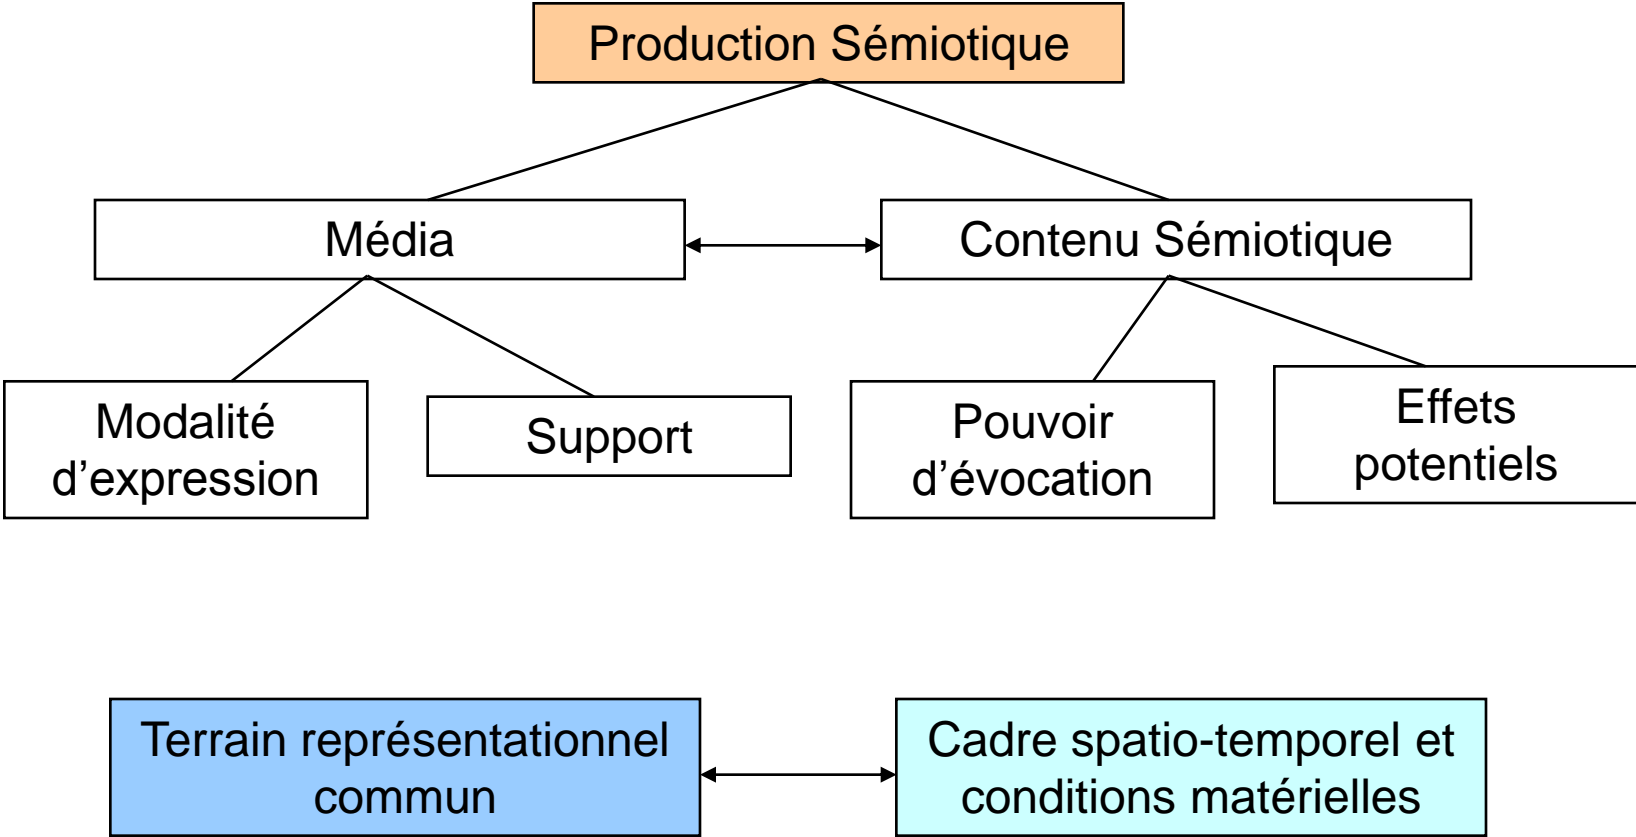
Production Sémiotique

Média

Contenu Sémiotique

Modalité d’expression

Support

Pouvoir d’évocation

Effets potentiels

Terrain représentationnel commun

Cadre spatio-temporel et conditions matérielles